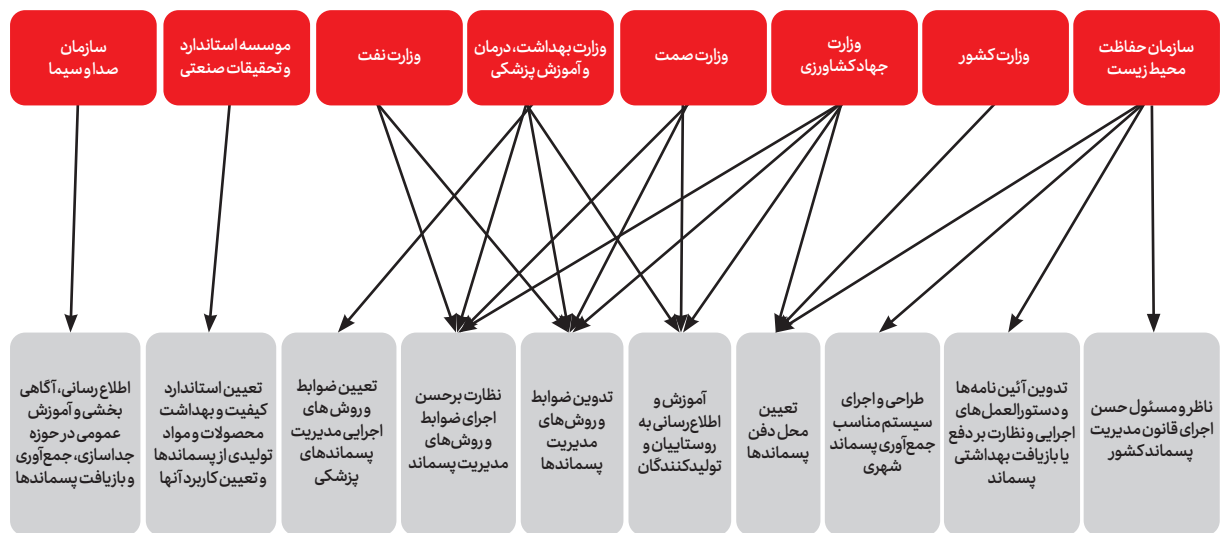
سازمان حفاظت محیط زیست

وزارت کشور

وزارت جهاد کشاورزی

وزارت صمت

وزارت بهداشت، درمان و آموزش پزشکی

وزارت نفت

موسسه استاندارد و تحقیقات صنعتی

سازمان صدا و سیما

ناظر و مسئول حسن اجرای قانون مدیریت پسماند کشور

تدوین آئین نامه‌ها و دستورالعمل‌های اجرایی و نظارت بر دفع یا بازیافت بهداشتی پسماند

طراحی و اجرای سیستم مناسب جمع‌آوری پسماند شهری

تعیین محل دفن پسماندها

آموزش و اطلاع‌رسانی به روستاییان و تولیدکنندگان

تدوین ضوابط و روش‌های مدیریت پسماندها

نظارت برحسن اجرای ضوابط و روش‌های مدیریت پسماند

تعیین ضوابط و روش‌های اجرایی مدیریت پسماندهای پزشکی

تعیین استاندارد کیفیت و بهداشت محصولات و مواد تولیدی از پسماندها و تعیین کاربرد آنها

اطلاع‌رسانی، آگاهی بخشی و آموزش عمومی در حوزه جداسازی، جمع‌آوری و بازیافت پسماندها